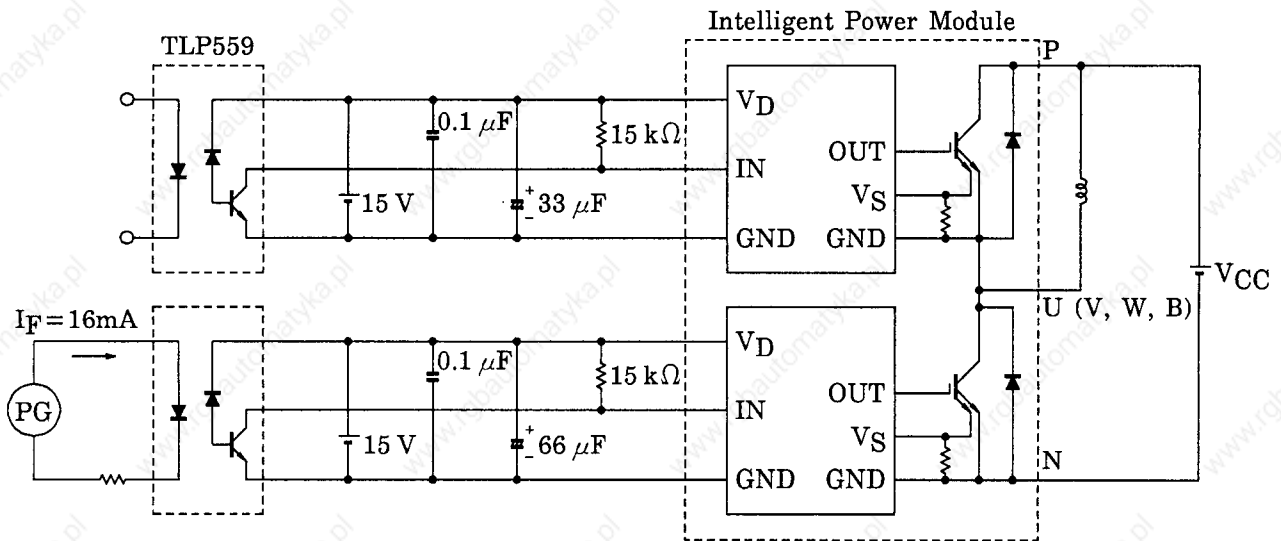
Intelligent Power Module

TLP559

$V_D$

0.1 $\mu$F

15 k$\Omega$

OUT

IN

15 V

33 $\mu$F

$V_S$

GND

GND

P

$V_{CC}$

U (V, W, B)

$I_F = 16$mA

PG

$V_D$

0.1 $\mu$F

15 k$\Omega$

OUT

IN

15 V

66 $\mu$F

$V_S$

GND

GND

N

www.rgbautomatyka.pl